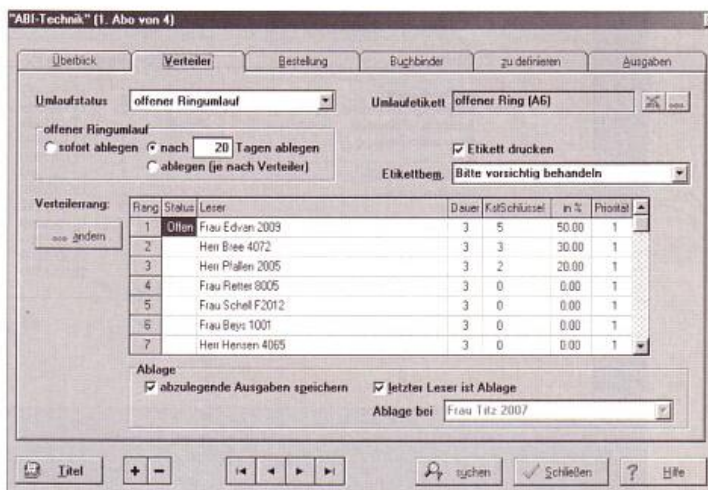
"ABI-Technik" (1. Abo von 4)

Überblick | Verteiler | Bestellung | Buchbinder | zu definieren | Ausgaben

Umlaufstatus: offener Ringumlauf

Umlaufetikett: offener Ring (A6)

offener Ringumlauf
sofort ablegen | nach 20 Tagen ablegen
ablegen (je nach Verteiler)

Etikett drucken

Etikettbem. Bitte vorsichtig behandeln

Verteilerrang:

... ändern

| Rang | Status | Leser | Dauer | KstSchlüssel | in % | Priorität |
|---|---|---|---|---|---|---|
| 1 | Offen | Frau Edvan 2009 | 3 | 5 | 50.00 | 1 |
| 2 | | Herr Bree 4072 | 3 | 3 | 30.00 | 1 |
| 3 | | Herr Pfaffen 2005 | 3 | 2 | 20.00 | 1 |
| 4 | | Frau Retter 8005 | 3 | 0 | 0.00 | 1 |
| 5 | | Frau Schell F2012 | 3 | 0 | 0.00 | 1 |
| 6 | | Frau Beys 1001 | 3 | 0 | 0.00 | 1 |
| 7 | | Herr Hensen 4065 | 3 | 0 | 0.00 | 1 |

Ablage
abzulegende Ausgaben speichern
letzter Leser ist Ablage
Ablage bei: Frau Titz 2007

Titel | + | − | suchen | Schließen | ? | Hilfe